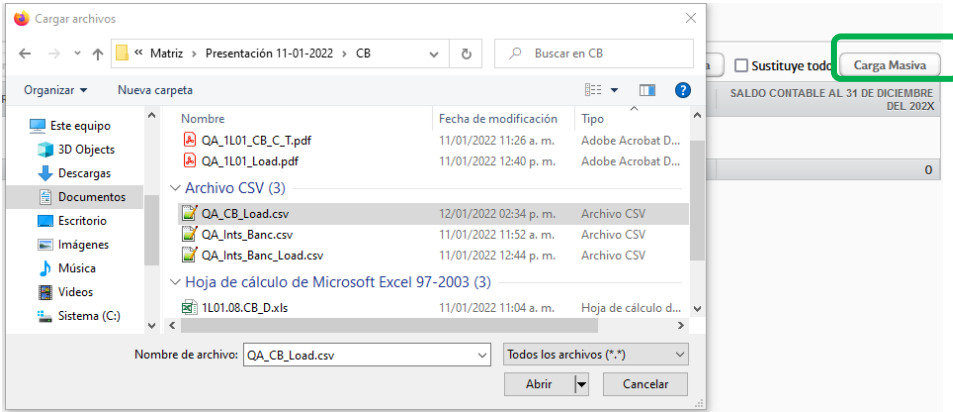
Cargar archivos

« Matriz › Presentación 11-01-2022 › CB

Buscar en CB

Organizar ▾ Nueva carpeta

Sustituye todo

Carga Masiva

SALDO CONTABLE AL 31 DE DICIEMBRE DEL 202X

0

Este equipo
3D Objects
Descargas
Documentos
Escritorio
Imágenes
Música
Videos
Sistema (C:)

| Nombre | Fecha de modificación | Tipo |
|---|---|---|
| QA_1L01_CB_C_T.pdf | 11/01/2022 11:26 a. m. | Adobe Acrobat D... |
| QA_1L01_Load.pdf | 11/01/2022 12:40 p. m. | Adobe Acrobat D... |
| Archivo CSV (3) | | |
| QA_CB_Load.csv | 12/01/2022 02:34 p. m. | Archivo CSV |
| QA_Ints_Banc.csv | 11/01/2022 11:52 a. m. | Archivo CSV |
| QA_Ints_Banc_Load.csv | 11/01/2022 12:44 p. m. | Archivo CSV |
| Hoja de cálculo de Microsoft Excel 97-2003 (3) | | |
| 1L01.08.CB_D.xls | 11/01/2022 11:04 a. m. | Hoja de cálculo d... |

Nombre de archivo: QA_CB_Load.csv

Todos los archivos (*.*)

Abrir

Cancelar